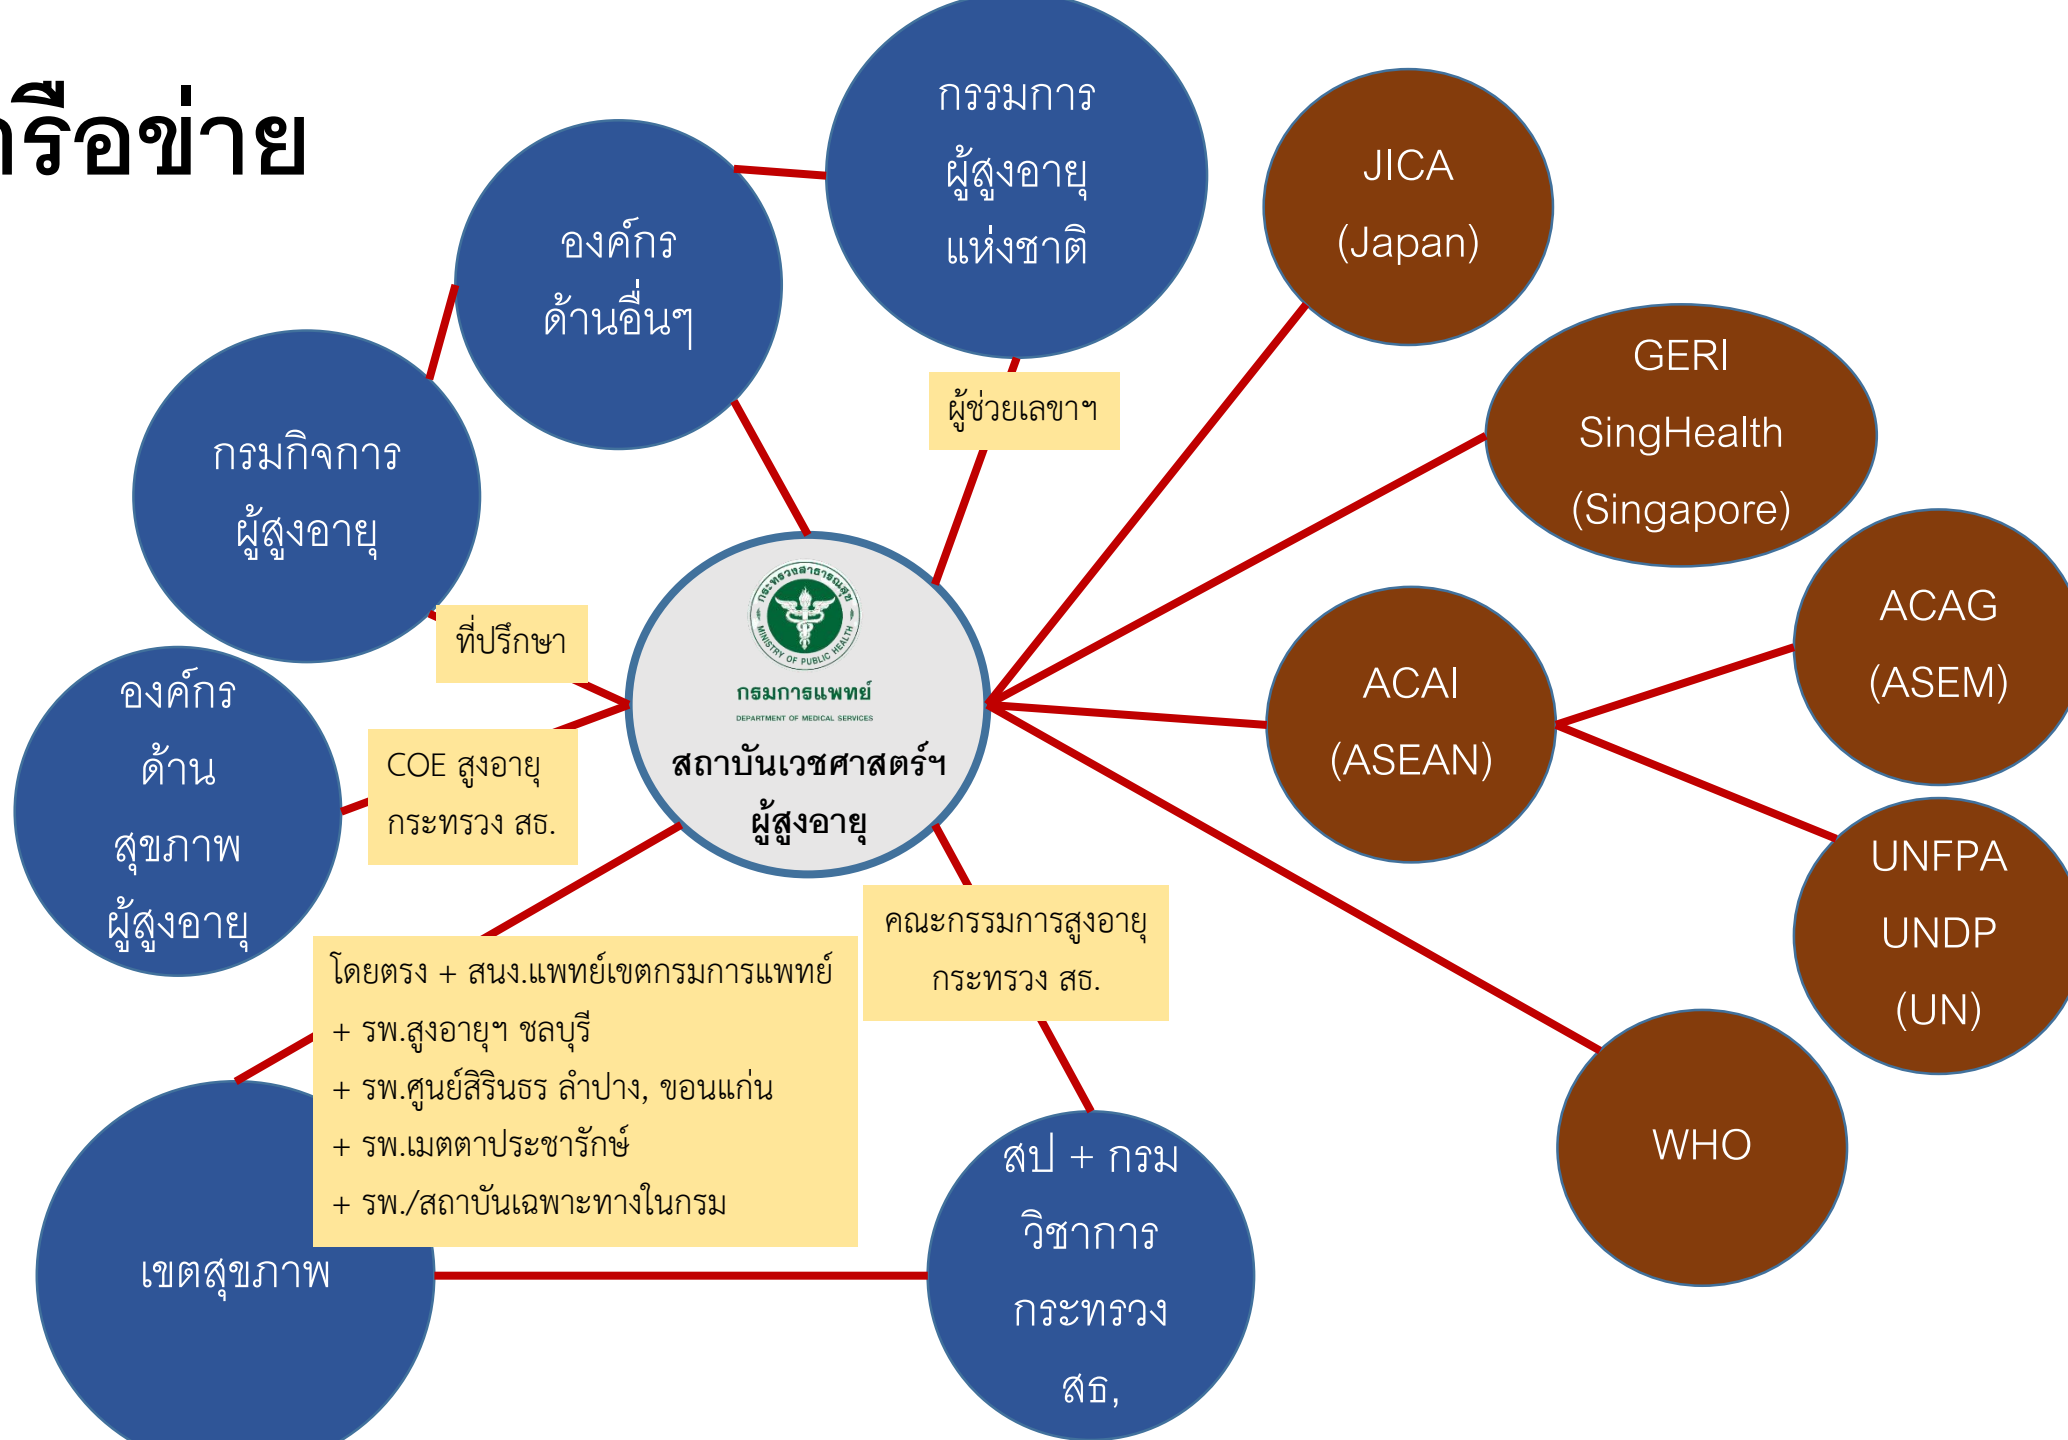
ครือข่าย

กรรมการ ผู้สูงอายุ แห่งชาติ

องค์กร ด้านอื่นๆ

JICA (Japan)

GERI SingHealth (Singapore)

กรมกิจการ ผู้สูงอายุ

ผู้ช่วยเลขาฯ

ACAG (ASEM)

ที่ปรึกษา

กระทรวงสาธารณสุข MINISTRY OF PUBLIC HEALTH

กรมการแพทย์ DEPARTMENT OF MEDICAL SERVICES

สถาบันเวชศาสตร์ฯ ผู้สูงอายุ

ACAI (ASEAN)

องค์กร ด้าน สุขภาพ ผู้สูงอายุ

COE สูงอายุ กระทรวง สธ.

UNFPA UNDP (UN)

คณะกรรมการสูงอายุ กระทรวง สธ.

โดยตรง + สนง.แพทย์เขตกรมการแพทย์
+ รพ.สูงอายุฯ ชลบุรี
+ รพ.ศูนย์สิรินธร ลำปาง, ขอนแก่น
+ รพ.เมตตาประชารักษ์
+ รพ./สถาบันเฉพาะทางในกรม

WHO

เขตสุขภาพ

สป + กรม วิชาการ กระทรวง สธ,